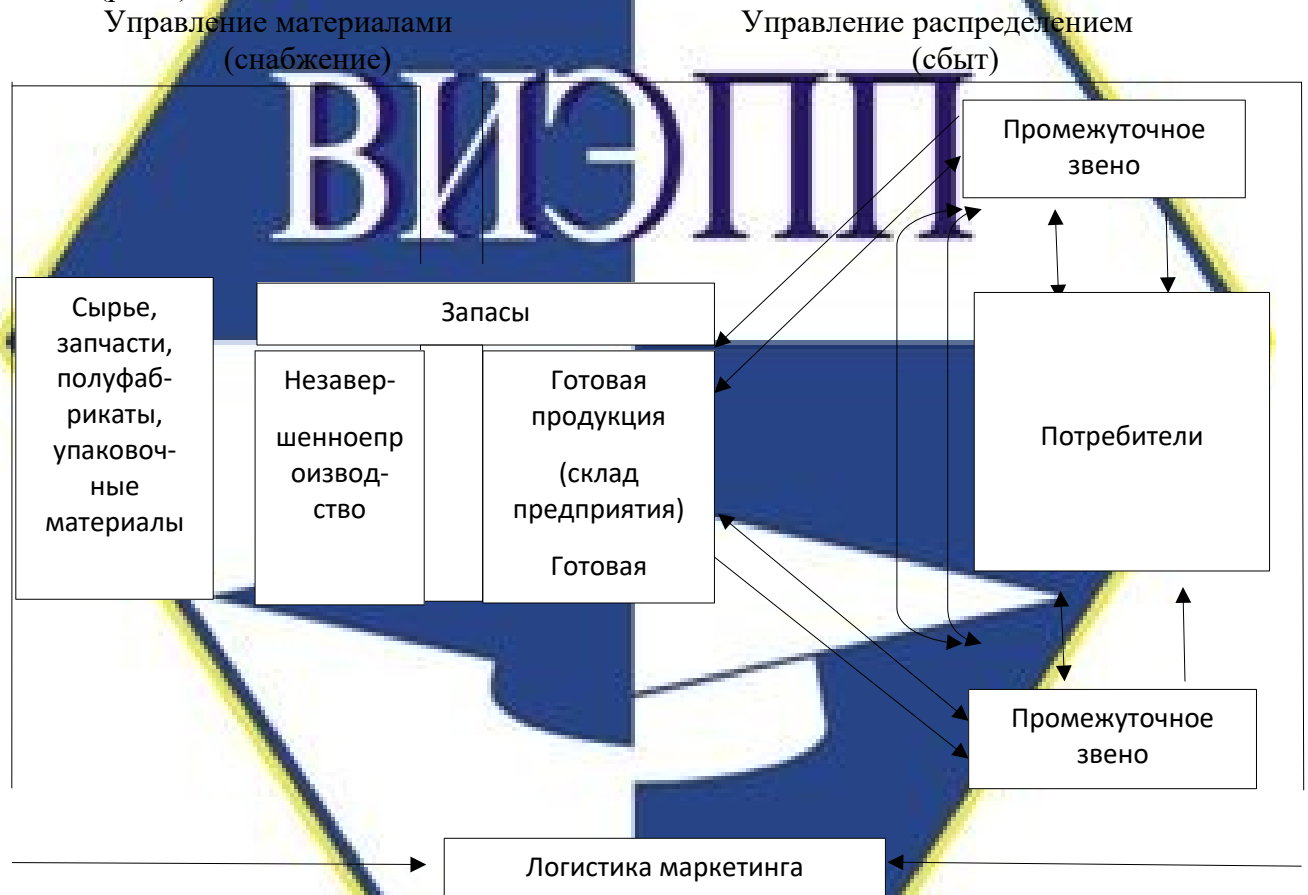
Управление материалами (снабжение)

Управление распределением (сбыт)

ВИЭПП

Промежуточное звено

Сырье, запчасти, полуфабрикаты, упаковочные материалы

Запасы

Незавершенноепроизводство

Готовая продукция

(склад предприятия)

Готовая

Потребители

Промежуточное звено

Логистика маркетинга